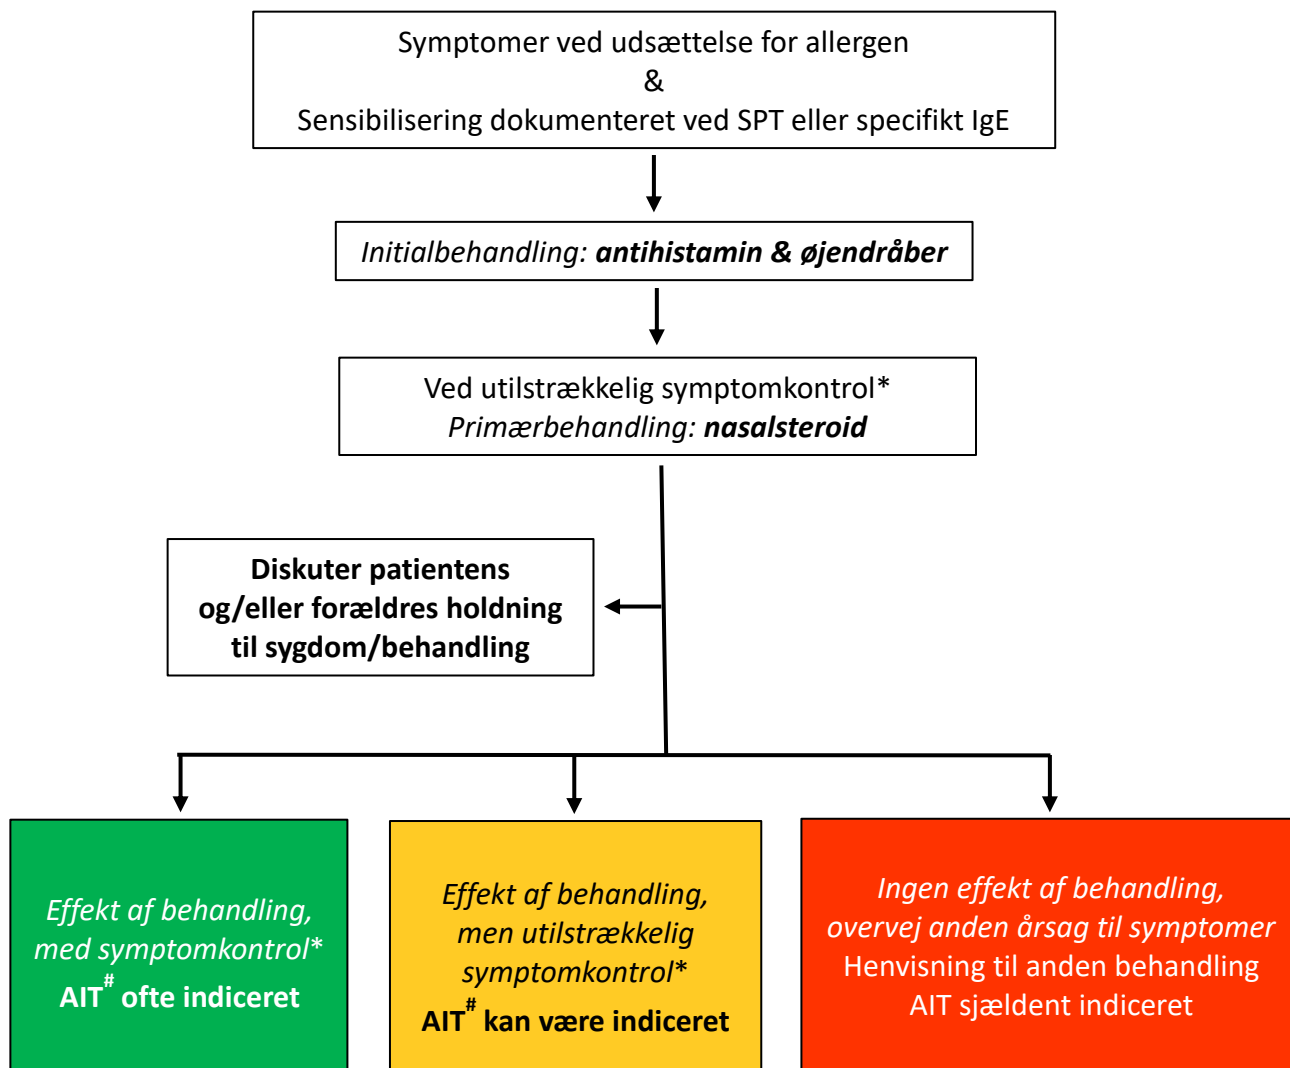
Symptomer ved udsættelse for allergen
&
Sensibilisering dokumenteret ved SPT eller specifikt IgE

*Initialbehandling:* ***antihistamin & øjendråber***

Ved utilstrækkelig symptomkontrol*
*Primærbehandling:* ***nasalsteroid***

**Diskuter patientens og/eller forældres holdning til sygdom/behandling**

*Effekt af behandling, med symptomkontrol**
**AIT$^{\#}$ ofte indiceret**

*Effekt af behandling, men utilstrækkelig symptomkontrol**
**AIT$^{\#}$ kan være indiceret**

*Ingen effekt af behandling, overvej anden årsag til symptomer*
Henvisning til anden behandling
AIT sjældent indiceret